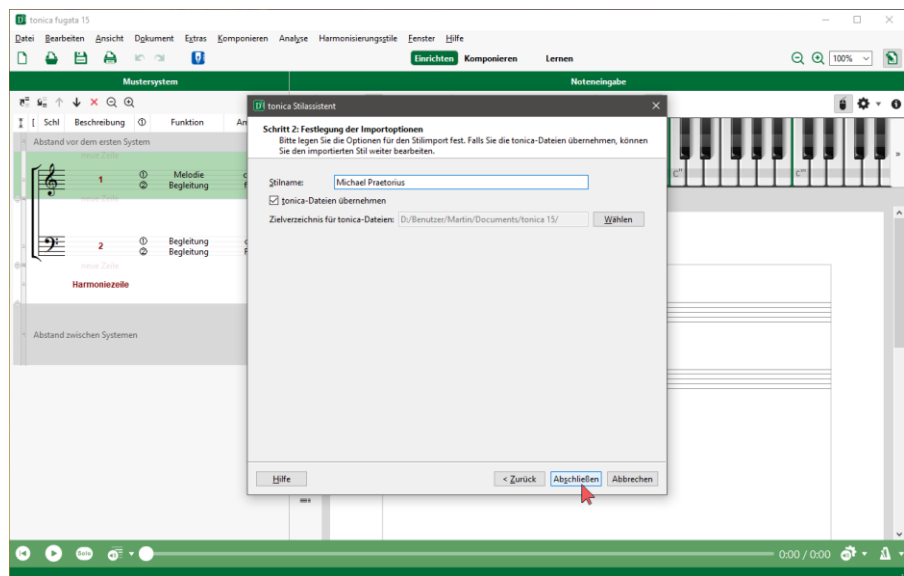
tonica fugata 15

Datei Bearbeiten Ansicht Dokument Extras Komponieren Analyse Harmonisierungsstile Fenster Hilfe

Einrichten Komponieren Lernen

100%

Mustersystem

Noteneingabe

Schl Beschreibung ① Funktion An

Abstand vor dem ersten System

neue Zeile

1 ① Melodie ② Begleitung

neue Zeile

2 ① Begleitung ② Begleitung

neue Zeile

Harmoniezeile

Abstand zwischen Systemen

c''' c''''

tonica Stilassistent

Schritt 2: Festlegung der Importoptionen

Bitte legen Sie die Optionen für den Stilimport fest. Falls Sie die tonica-Dateien übernehmen, können Sie den importierten Stil weiter bearbeiten.

Stilname: Michael Praetorius

tonica-Dateien übernehmen

Zielverzeichnis für tonica-Dateien: D:/Benutzer/Martin/Documents/tonica 15/ Wählen

Hilfe

< Zurück Abschließen Abbrechen

0:00 / 0:00